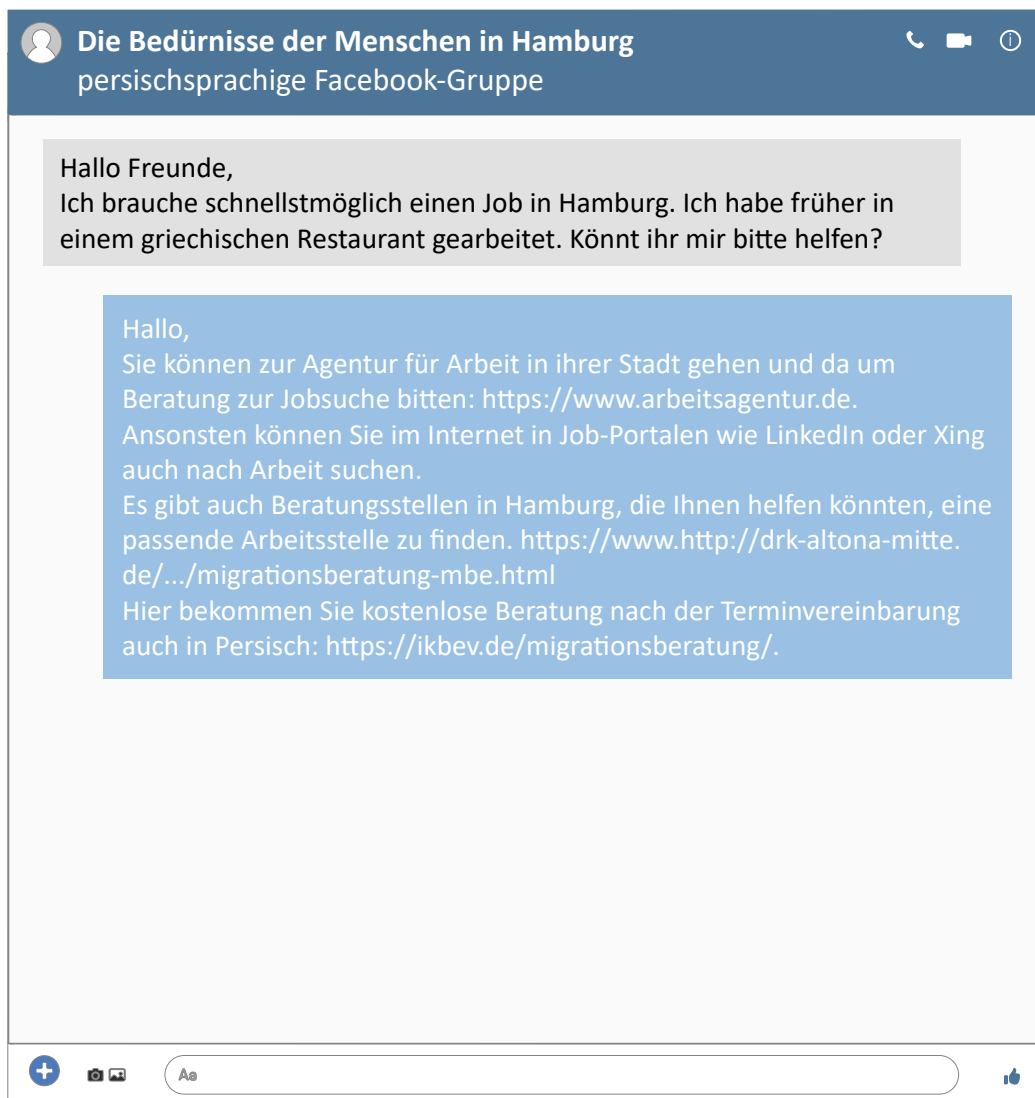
Die Bedürnisse der Menschen in Hamburg
persischsprachige Facebook-Gruppe

Hallo Freunde,
Ich brauche schnellstmöglich einen Job in Hamburg. Ich habe früher in einem griechischen Restaurant gearbeitet. Könnt ihr mir bitte helfen?

Hallo,
Sie können zur Agentur für Arbeit in ihrer Stadt gehen und da um Beratung zur Jobsuche bitten: https://www.arbeitsagentur.de.
Ansonsten können Sie im Internet in Job-Portalen wie LinkedIn oder Xing auch nach Arbeit suchen.
Es gibt auch Beratungsstellen in Hamburg, die Ihnen helfen könnten, eine passende Arbeitsstelle zu finden. https://www.http://drk-altona-mitte.de/.../migrationsberatung-mbe.html
Hier bekommen Sie kostenlose Beratung nach der Terminvereinbarung auch in Persisch: https://ikbev.de/migrationsberatung/.

Aa